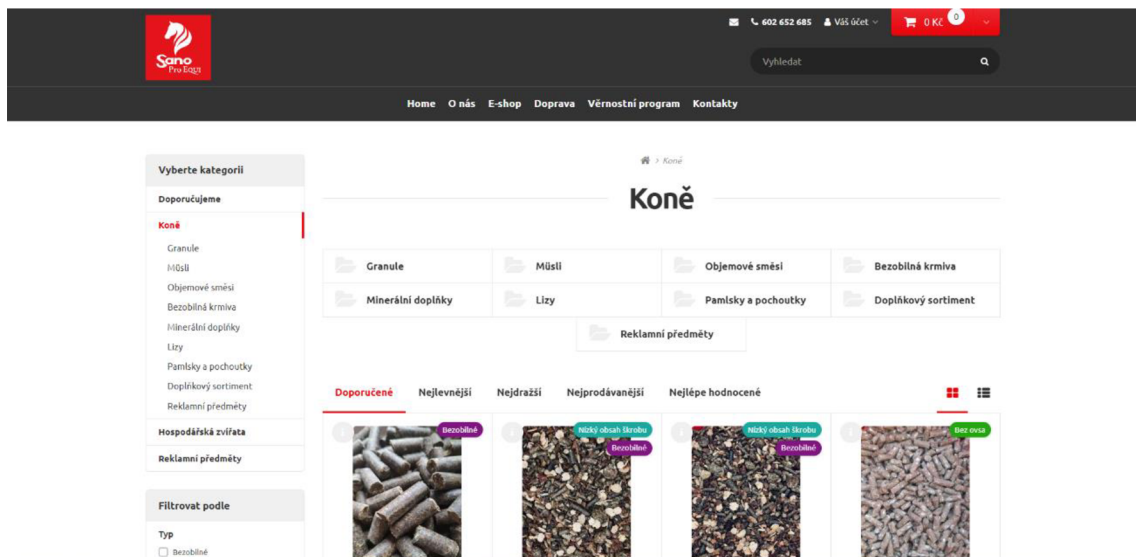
Sano Pro Equi

602 652 685 Váš účet 0 Kč 0

Vyhledat

Home O nás E-shop Doprava Věrnostní program Kontakty

Vyberte kategorii
Doporučujeme
Koně
Granule
Müsli
Objemové směsi
Bezobilná krmiva
Minerální doplňky
Lizy
Pamlsky a pochoutky
Doplňkový sortiment
Reklamní předměty
Hospodářská zvířata
Reklamní předměty

Filtrovat podle
Typ
Bezobilné

> Koně

Koně

Granule
Müsli
Objemové směsi
Bezobilná krmiva
Minerální doplňky
Lizy
Pamlsky a pochoutky
Doplňkový sortiment
Reklamní předměty

Doporučené Nejlevnější Nejdražší Nejprodávanější Nejlépe hodnocené

Bezobilné
Nízký obsah škrobu
Bezobilné
Nízký obsah škrobu
Bezobilné
Bez ovsa